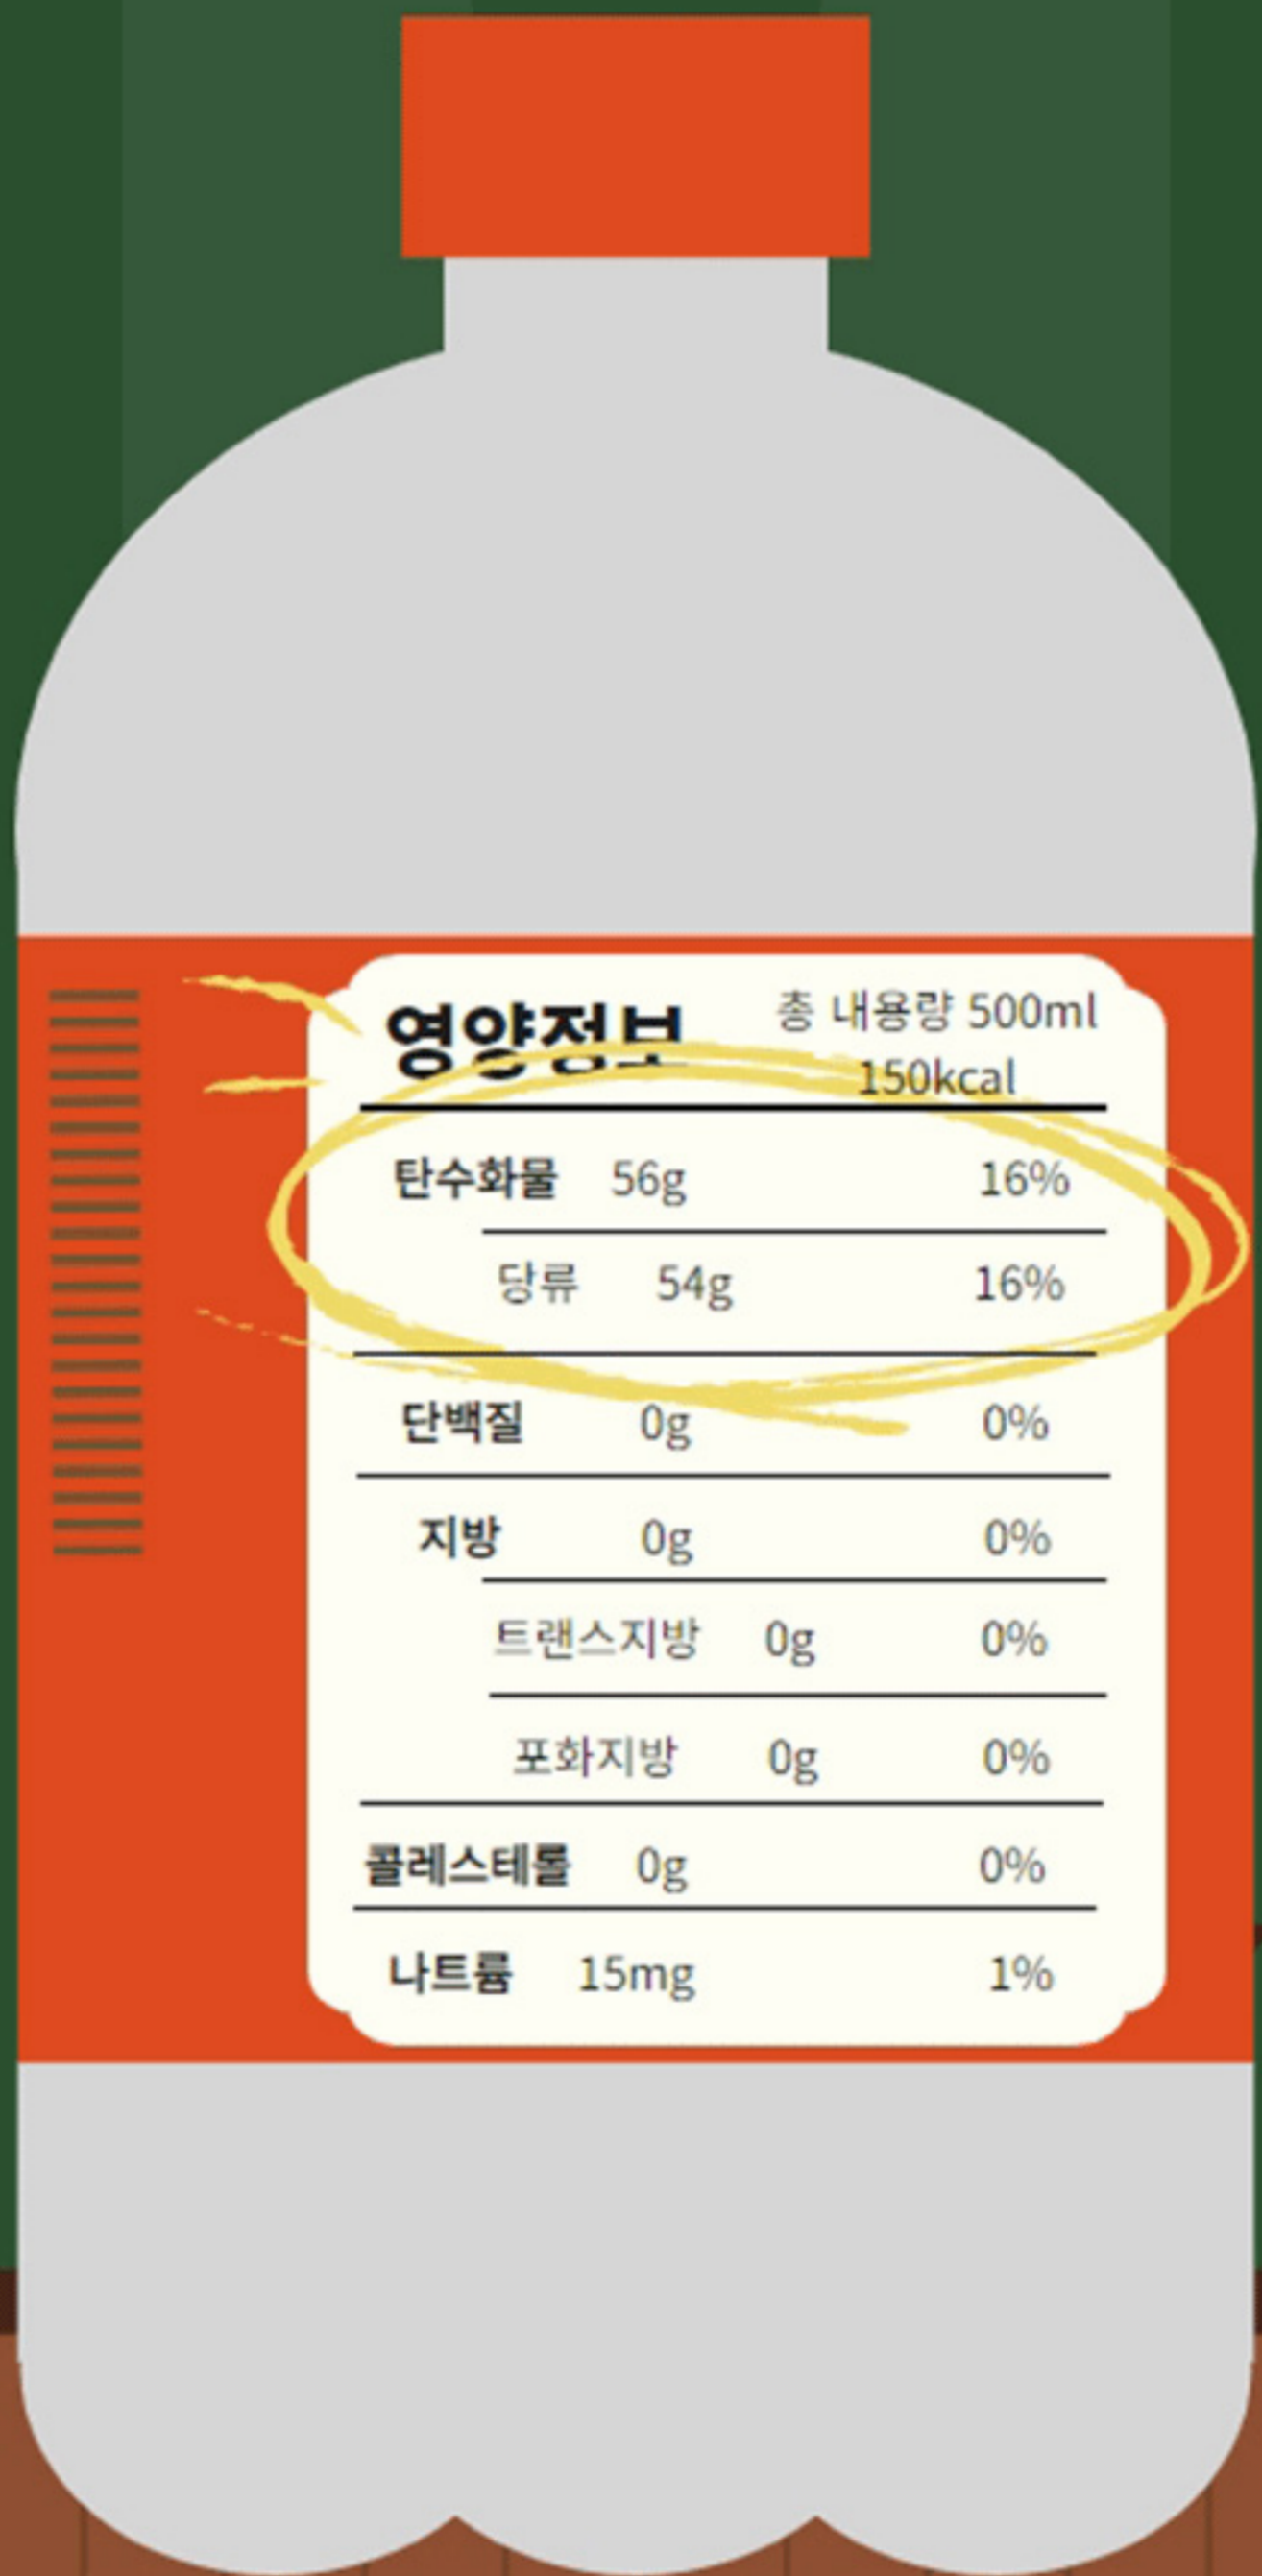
영양정보

총 내용량 500ml
150kcal

| | | |
|---|---|---|
| 탄수화물 | 56g | 16% |
| 당류 | 54g | 16% |
| 단백질 | 0g | 0% |
| 지방 | 0g | 0% |
| 트랜스지방 | 0g | 0% |
| 포화지방 | 0g | 0% |
| 콜레스테롤 | 0g | 0% |
| 나트륨 | 15mg | 1% |